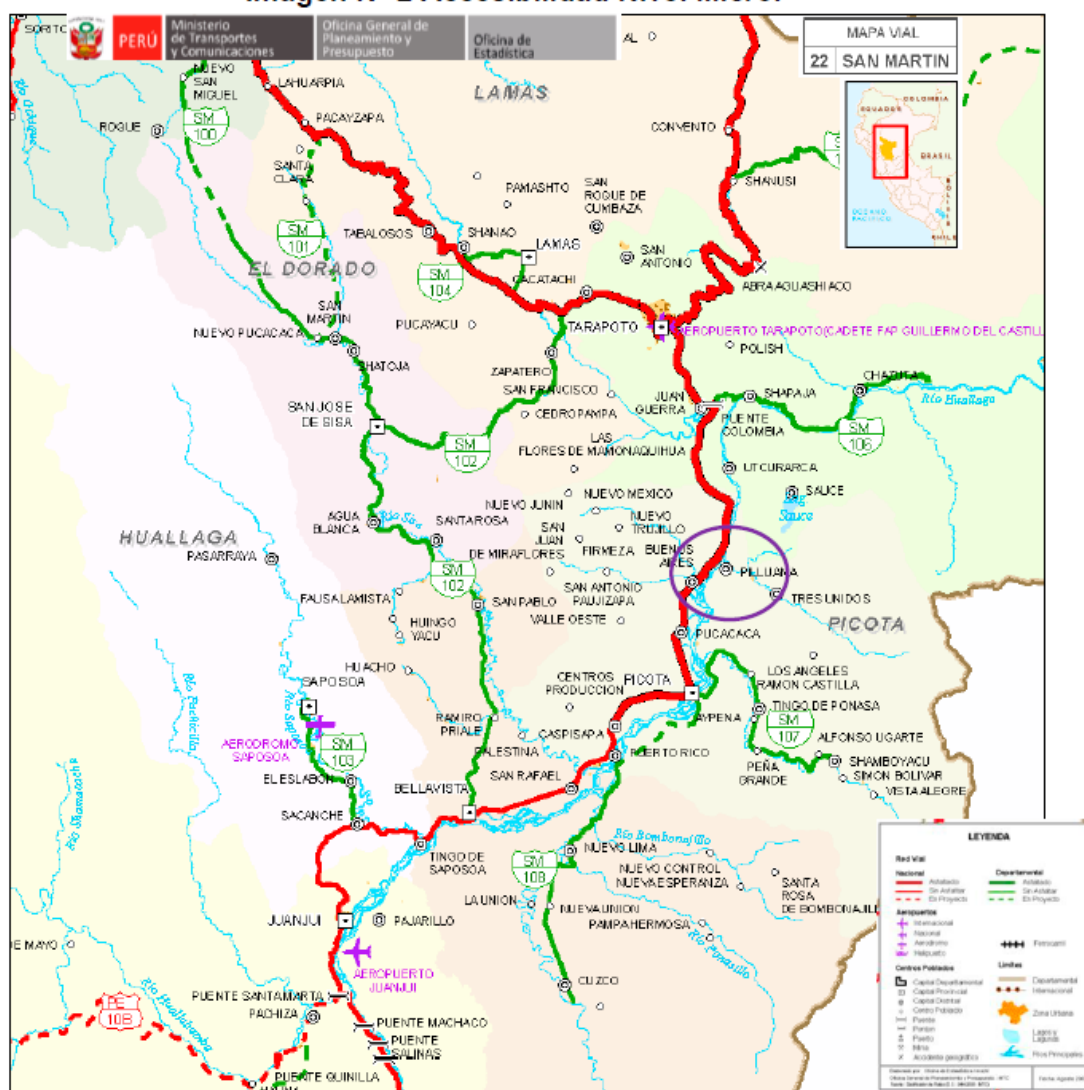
Imagen Nº 2 Accesibilidad Nivel Macro.

PERÚ Ministerio de Transportes y Comunicaciones
Oficina General de Planeamiento y Presupuesto
Oficina de Estadística

MAPA VIAL
22 SAN MARTIN

COLOMBIA
ECUADOR
BRASIL
OCEANO PACIFICO
BOLIVIA
CHILE

SORITOR
NUEVO SAN MIGUEL
LAHUARPIA
LAMAS
AL
Río Ochque
ROQUE
SM 100
PACAYZAPA
CONVENTO
SANTA CLARA
PAMASHTO
SAN ROQUE DE CUMBAZA
SHANUSI
SM 101
TABALOSOS
SHANAO
LAMAS
SAN ANTONIO
EL DORADO
SM 104
CACATACHI
ABRA AGUASHIACO
SAN MARTIN
PUCAYACU
TARAPOTO
AEROPUERTO TARAPOTO(CADETE FAP GUILLERMO DEL CASTILL
NUEVO PUCACACA
POLISH
SHATOJA
ZAPATERO
SAN FRANCISCO
CHAZUTA
JUAN GUERRA
SHAPAJA
Río Huallaga
SAN JOSE DE SISA
CEDRO PAMPA
PUENTE COLOMBIA
SM 106
SM 102
LAS FLORES DE MAMONAQUIHUA
UTCURARCA
SAUCE
Río Sisa
NUEVO JUNIN
NUEVO MEXICO
AGUA BLANCA
SANTAROSA
NUEVO TRUJILLO
HUALLAGA
SAN JUAN DE MIRAFLORES
FIRMEZA
BUENOS AIRES
PASARRAYA
PILLUANA
SM 102
SAN ANTONIO PAUJIZAPA
TRES UNIDOS
FAUSALAMISTA
SAN PABLO
HUINGO YACU
VALLE OESTE
PICOTA
PUCACACA
HUACHO
SAPOSOA
CENTROS PRODUCCION
PICOTA
LOS ANGELES
RAMON CASTILLA
Río Pachicilla
RAMIRO PRIALE
CASPISAPA
YAPENA
TINGO DE PONASA
SM 107
AERODROMO SAPOSOA
SM 103
PALESTINA
PUERTO RICO
ALFONSO UGARTE
EL ESLABON
SAN RAFAEL
PEÑA GRANDE
SHAMBOYACU
SIMON BOLIVAR
BELLAVISTA
VISTA ALEGRE
SACANCHE
Río Shamanacha
Río Bombonajillo
TINGO DE SAPOSOA
SM 108
NUEVO LIMA
NUEVO CONTROL
NUEVA ESPERANZA
SANTA ROSA DE BOMBONAJILL
LA UNION
NUEVA UNION
JUANJUI
PAJARILLO
PAMPAHERMOSA
Río Ponasillo
DE MAYO
AEROPUERTO JUANJUI
CUZCO
PE 10B
Río Huallabamba
PUENTE SANTAMARTA
PACHIZA
PUENTE MACHACO
PUENTE SALINAS
PUENTE QUINILLA

LEYENDA
Red Vial
Nacional
Asfaltado
Sin Asfaltar
En Proyecto
Departamental
Asfaltado
Sin Asfaltar
En Proyecto
Aeropuertos
Internacional
Nacional
Aeródromo
Helipuerto
Ferrocarril
Centros Poblados
Capital Departamental
Capital Provincial
Capital Distrital
Centro Poblado
Puente
Pontón
Puerto
Mina
Accidente geográfico
Limites
Departamental
Internacional
Zona Urbana
Lagos y Lagunas
Ríos Principales
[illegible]
Fecha: Agosto 20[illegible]